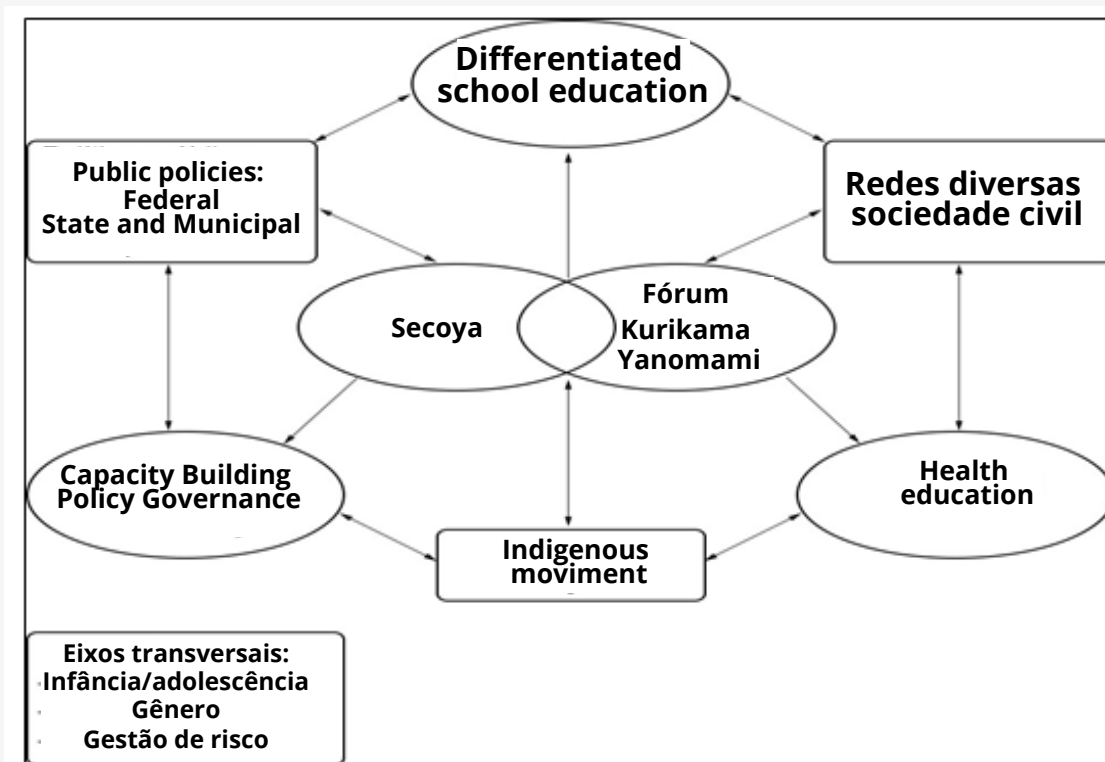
Differentiated school education

Public policies:
Federal
State and Municipal

Redes diversas sociedade civil

Secoya

Fórum
Kurikama
Yanomami

Capacity Building
Policy Governance

Health education

Indigenous moviment

Eixos transversais:
Infância/adolescência
Gênero
Gestão de risco